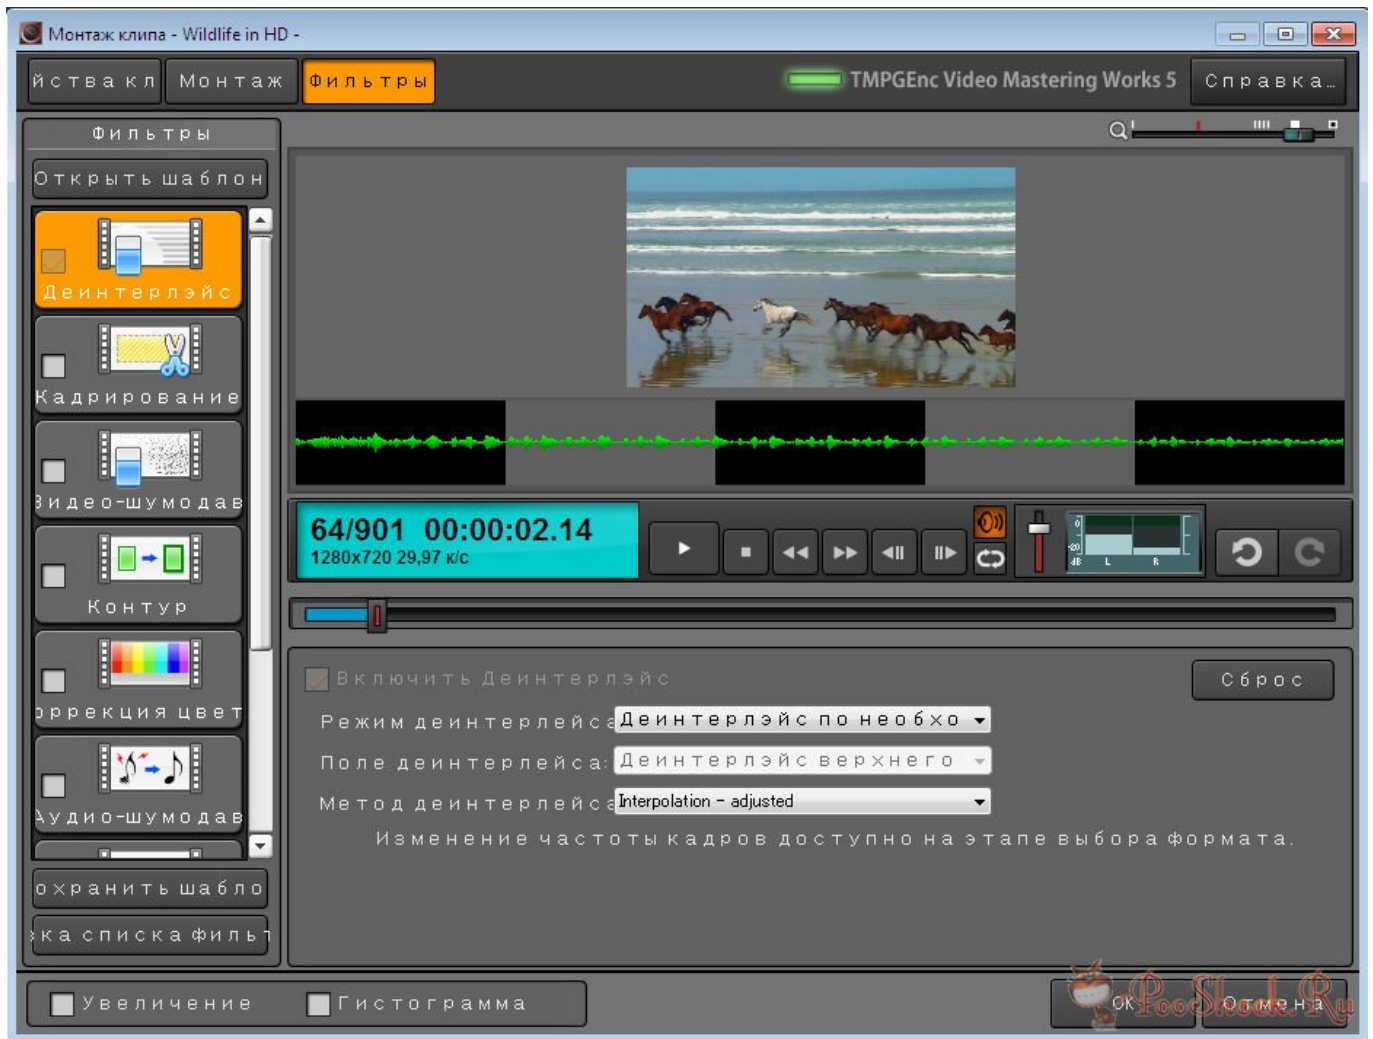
Монтаж клипа - Wildlife in HD -

йства кл
Монтаж
Фильтры
TMPGEnc Video Mastering Works 5
Справка...

Фильтры
Открыть шаблон
Деинтерлэйс
Кадрирование
Видео-шумодав
Контур
ррекция цвет
Аудио-шумодав
охранить шабло
ка списка фильт

64/901 00:00:02.14
1280x720 29,97 к/с

Включить Деинтерлэйс
Сброс
Режим деинтерлейса: Деинтерлэйс по необхо
Поле деинтерлейса: Деинтерлэйс верхнего
Метод деинтерлейса: Interpolation - adjusted
Изменение частоты кадров доступно на этапе выбора формата.

Увеличение
Гистограмма
OK
Отмена
PooShock.Ru